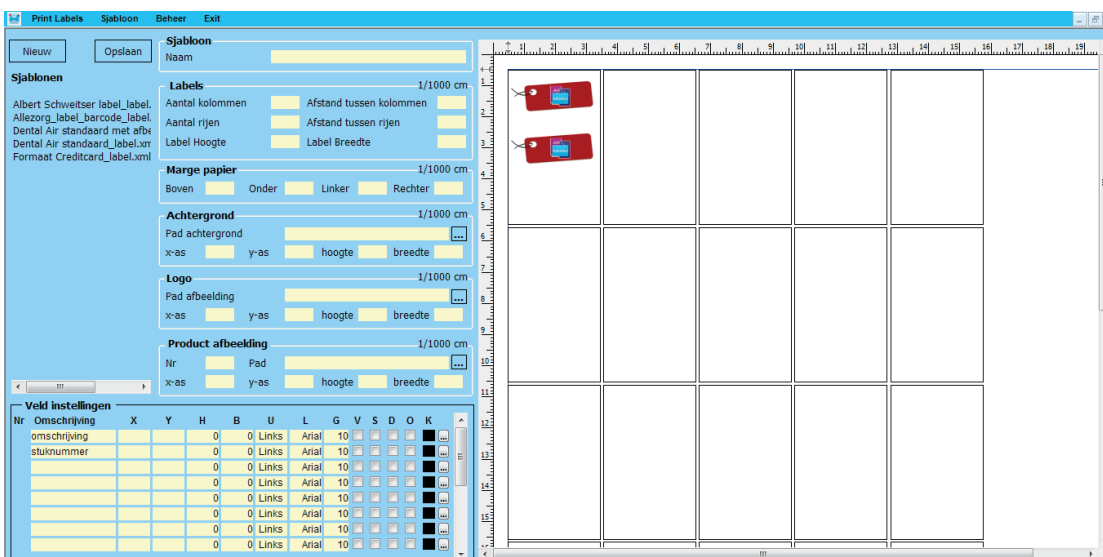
Print Labels Sjabloon Beheer Exit

Nieuw
Opslaan

Sjablonen

Albert Schweitser label_label.
Allezorg_label_barcode_label.
Dental Air standaard met afbe
Dental Air standaard_label.xm
Formaat Creditcard_label.xml

Sjabloon
Naam

Labels 1/1000 cm
Aantal kolommen
Afstand tussen kolommen
Aantal rijen
Afstand tussen rijen
Label Hoogte
Label Breedte

Marge papier 1/1000 cm
Boven Onder Linker Rechter

Achtergrond 1/1000 cm
Pad achtergrond ...
x-as y-as hoogte breedte

Logo 1/1000 cm
Pad afbeelding ...
x-as y-as hoogte breedte

Product afbeelding 1/1000 cm
Nr Pad ...
x-as y-as hoogte breedte

Veld instellingen

| Nr | Omschrijving | X | Y | H | B | U | L | G | V | S | D | O | K |
|---|---|---|---|---|---|---|---|---|---|---|---|---|---|
| | omschrijving | | | 0 | 0 | Links | Arial | 10 | | | | | ... |
| | stuknummer | | | 0 | 0 | Links | Arial | 10 | | | | | ... |
| | | | | 0 | 0 | Links | Arial | 10 | | | | | ... |
| | | | | 0 | 0 | Links | Arial | 10 | | | | | ... |
| | | | | 0 | 0 | Links | Arial | 10 | | | | | ... |
| | | | | 0 | 0 | Links | Arial | 10 | | | | | ... |
| | | | | 0 | 0 | Links | Arial | 10 | | | | | ... |
| | | | | 0 | 0 | Links | Arial | 10 | | | | | ... |

1 2 3 4 5 6 7 8 9 10 11 12 13 14 15 16 17 18 19
1 2 3 4 5 6 7 8 9 10 11 12 13 14 15